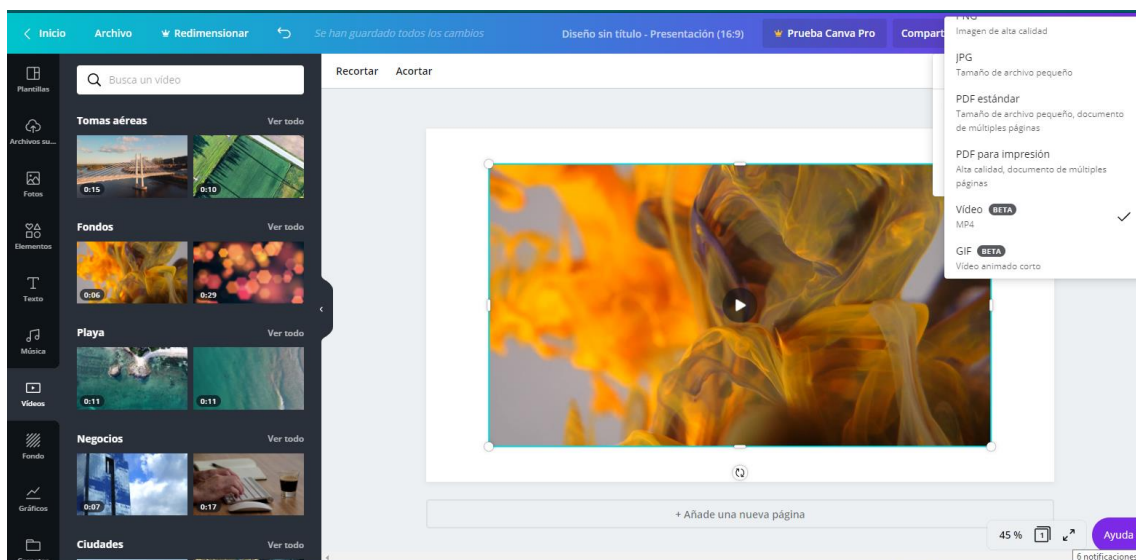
< Inicio Archivo Redimensionar Se han guardado todos los cambios Diseño sin título - Presentación (16:9) Prueba Canva Pro Compart

Plantillas
Archivos su...
Fotos
Elementos
Texto
Música
Vídeos
Fondo
Gráficos

Busca un vídeo

Tomas aéreas Ver todo
0:15 0:10

Fondos Ver todo
0:06 0:29

Playa Ver todo
0:11 0:11

Negocios Ver todo
0:07 0:17

Ciudades Ver todo

Recortar Acortar

PNG
Imagen de alta calidad

JPG
Tamaño de archivo pequeño

PDF estándar
Tamaño de archivo pequeño, documento de múltiples páginas

PDF para impresión
Alta calidad, documento de múltiples páginas

Vídeo BETA
MP4

GIF BETA
Vídeo animado corto

+ Añade una nueva página

45 % 1 Ayuda
6 notificaciones